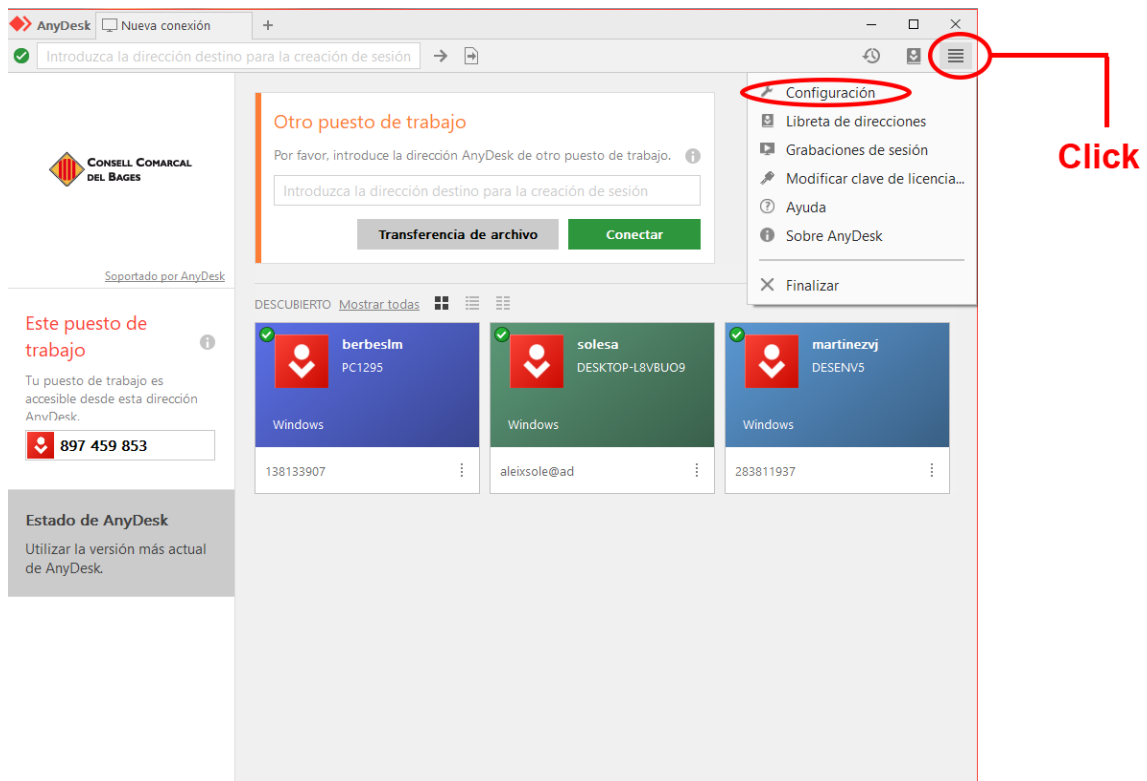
AnyDesk Nueva conexión +

Introduzca la dirección destino para la creación de sesión

Configuración
Libreta de direcciones
Grabaciones de sesión
Modificar clave de licencia...
Ayuda
Sobre AnyDesk
Finalizar

Click

CONSELL COMARCAL DEL BAGES

Soportado por AnyDesk

Este puesto de trabajo

Tu puesto de trabajo es accesible desde esta dirección AnyDesk.

897 459 853

Estado de AnyDesk

Utilizar la versión más actual de AnyDesk.

Otro puesto de trabajo

Por favor, introduce la dirección AnyDesk de otro puesto de trabajo.

Introduzca la dirección destino para la creación de sesión

Transferencia de archivo

Conectar

DESCUBIERTO Mostrar todas

berbeslm
PC1295
Windows
138133907

solesa
DESKTOP-L8VBUO9
Windows
aleixsole@ad

martinezvj
DESENV5
Windows
283811937